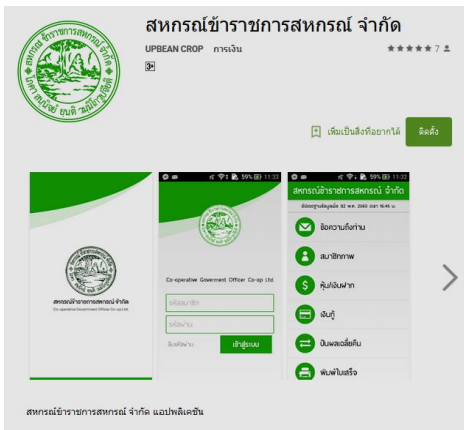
สหกรณ์ข้าราชการสหกรณ์ จำกัด
UPBEAN CROP การเงิน
★★★★★ 7
3+

เพิ่มเป็นสิ่งที่อยากได้
ติดตั้ง

สหกรณ์ข้าราชการสหกรณ์ จำกัด
Co-operative Government Officer Co-op Ltd.

59% 11:33
Co-operative Government Officer Co-op Ltd.
รหัสสมาชิก
รหัสผ่าน
ลืมรหัสผ่าน
เข้าสู่ระบบ

59% 11:32
สหกรณ์ข้าราชการสหกรณ์ จำกัด
ข้อมูล ณ วันที่ 02 พ.ค. 2560 เวลา 16:45 น.
ข้อความถึงท่าน
สมาชิกภาพ
หุ้น/เงินฝาก
เงินกู้
ปันผลเฉลี่ยคืน
พิมพ์ใบเสร็จ

สหกรณ์ข้าราชการสหกรณ์ จำกัด แอปพลิเคชัน